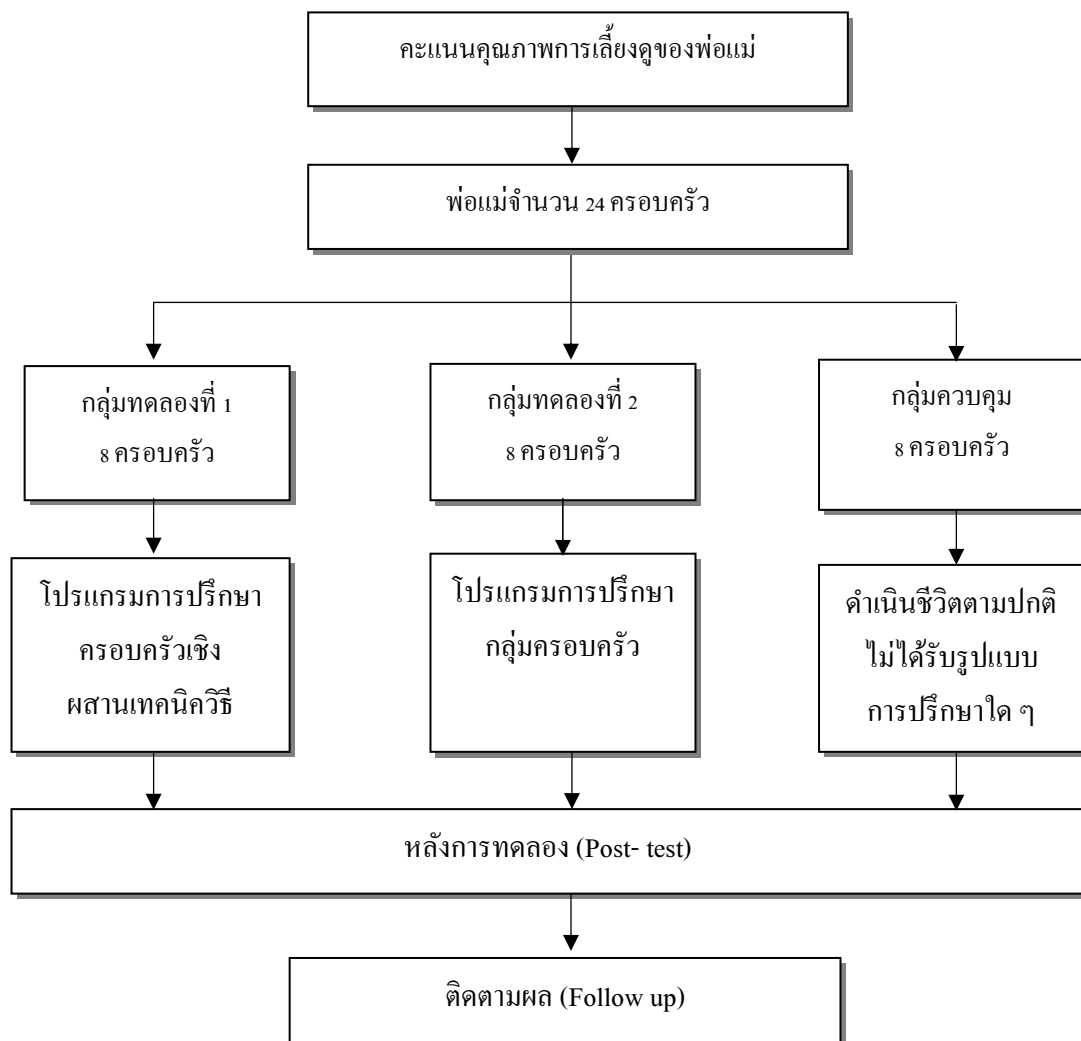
คะแนนคุณภาพการเลี้ยงดูของพ่อแม่

พ่อแม่จำนวน 24 ครอบครัว

กลุ่มทดลองที่ 1
8 ครอบครัว

กลุ่มทดลองที่ 2
8 ครอบครัว

กลุ่มควบคุม
8 ครอบครัว

โปรแกรมการปรึกษาครอบครัวเชิงผสานเทคนิควิธี

โปรแกรมการปรึกษากลุ่มครอบครัว

ดำเนินชีวิตตามปกติ ไม่ได้รับรูปแบบการปรึกษาใด ๆ

หลังการทดลอง (Post- test)

ติดตามผล (Follow up)